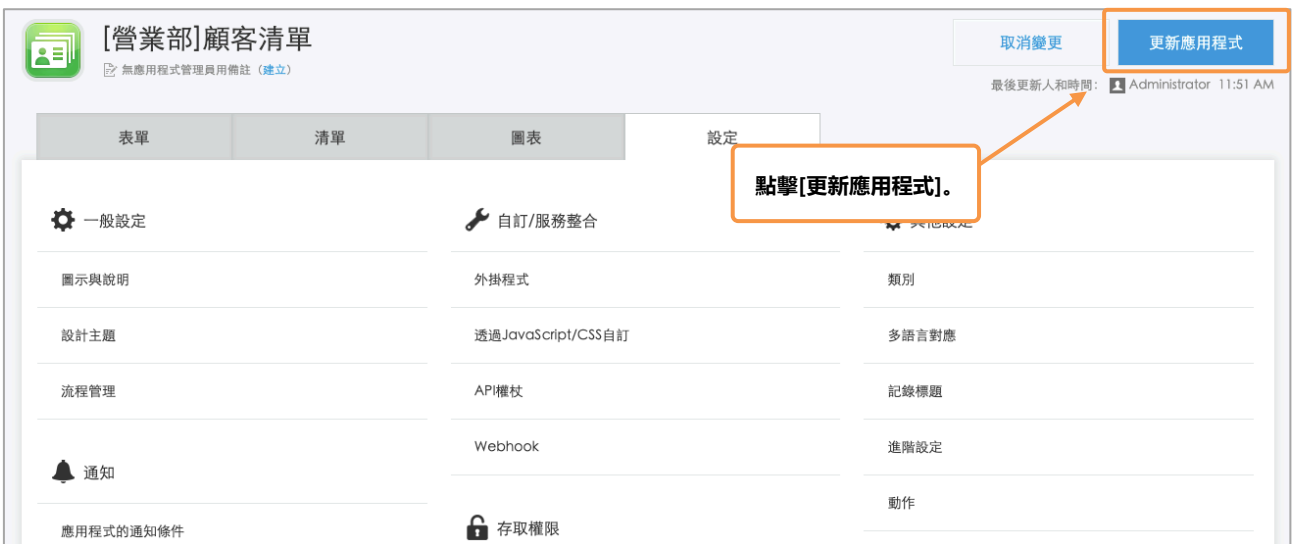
[營業部]顧客清單

無應用程式管理員用備註（建立）

取消變更

更新應用程式

最後更新人和時間： Administrator 11:51 AM

表單

清單

圖表

設定

點擊[更新應用程式]。

一般設定

圖示與說明

設計主題

流程管理

通知

應用程式的通知條件

自訂/服務整合

外掛程式

透過JavaScript/CSS自訂

API權杖

Webhook

存取權限

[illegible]

類別

多語言對應

記錄標題

進階設定

動作